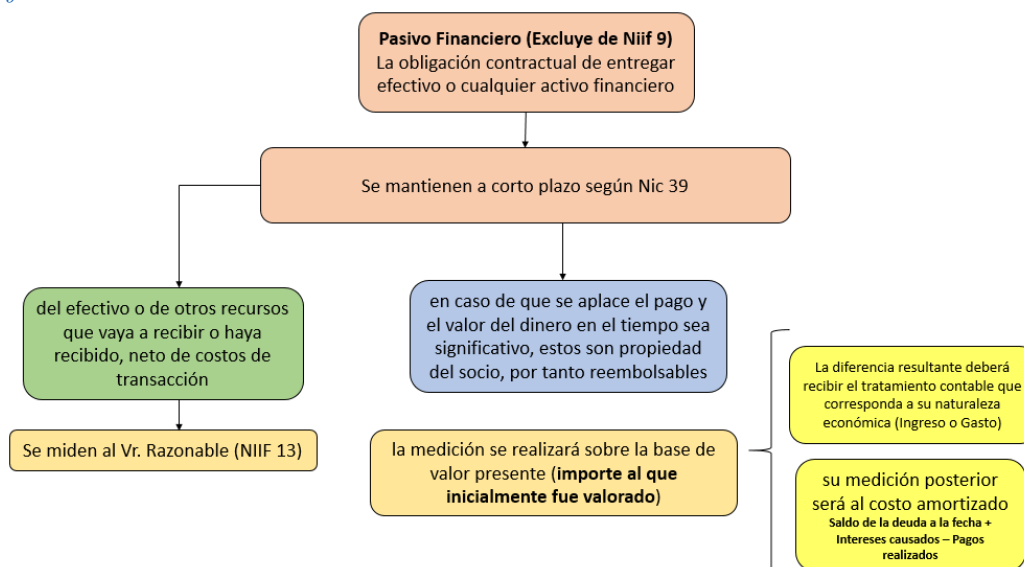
Pasivo Financiero (Excluye de Niif 9)
La obligación contractual de entregar efectivo o cualquier activo financiero

Se mantienen a corto plazo según Nic 39

del efectivo o de otros recursos que vaya a recibir o haya recibido, neto de costos de transacción

Se miden al Vr. Razonable (NIIF 13)

en caso de que se aplace el pago y el valor del dinero en el tiempo sea significativo, estos son propiedad del socio, por tanto reembolsables

la medición se realizará sobre la base de valor presente (importe al que inicialmente fue valorado)

La diferencia resultante deberá recibir el tratamiento contable que corresponda a su naturaleza económica (Ingreso o Gasto)

su medición posterior será al costo amortizado
Saldo de la deuda a la fecha + Intereses causados – Pagos realizados